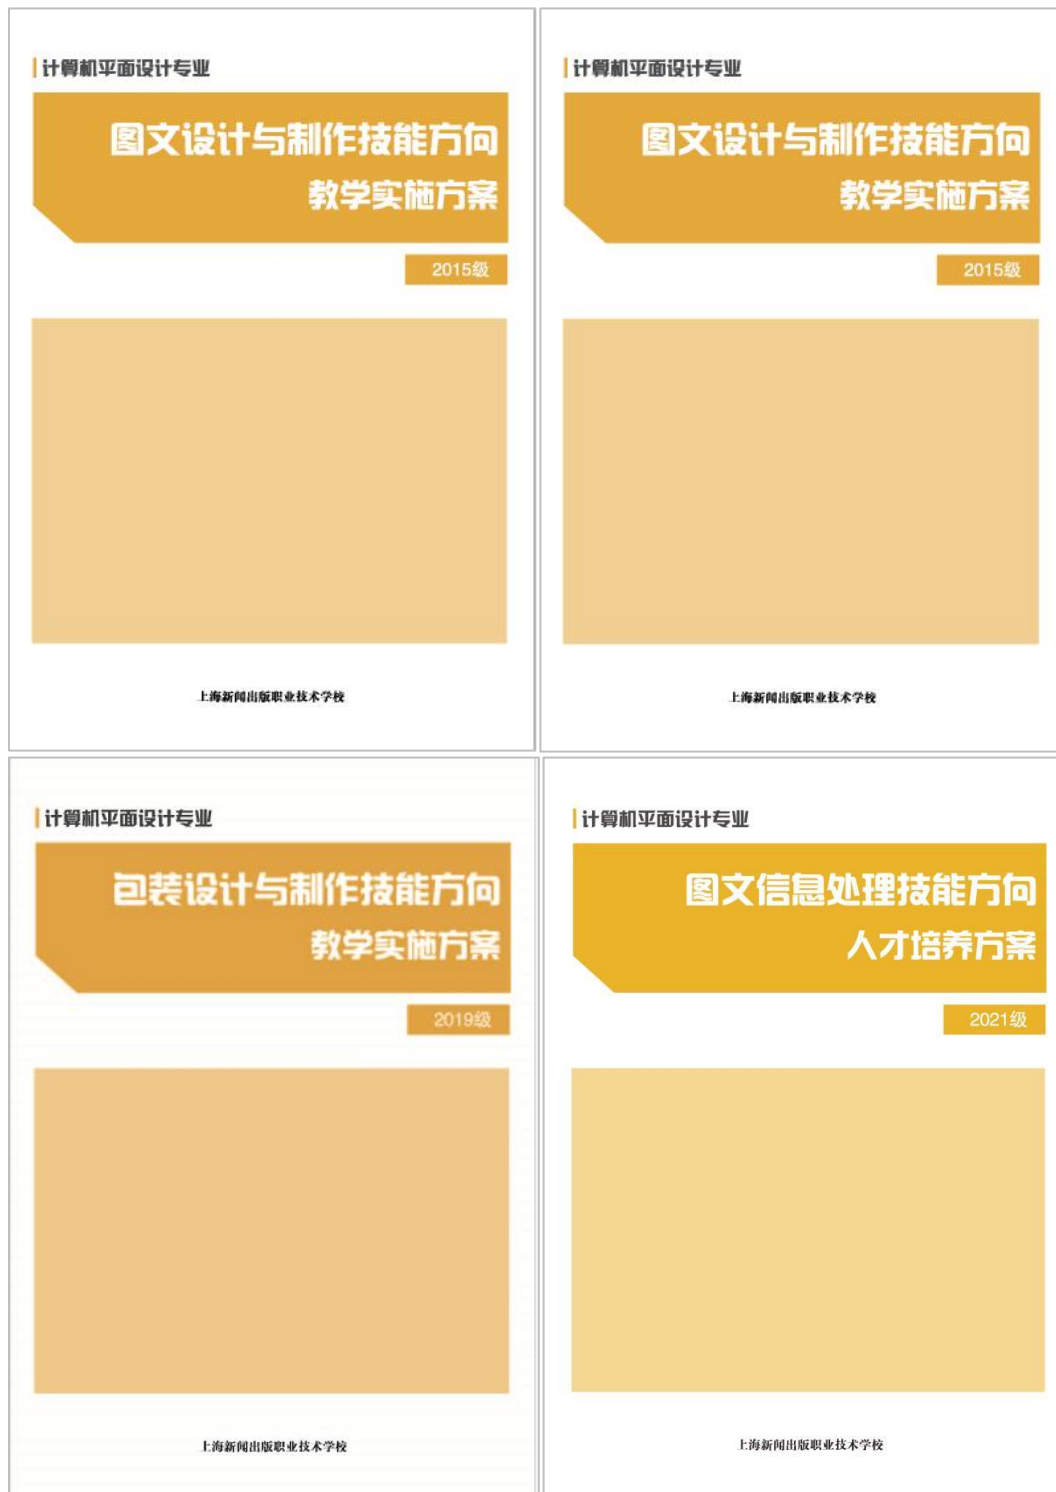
计算机平面设计专业

图文设计与制作技能方向
教学实施方案

2015级

上海新闻出版职业技术学校

计算机平面设计专业

图文设计与制作技能方向
教学实施方案

2015级

上海新闻出版职业技术学校

计算机平面设计专业

包装设计与制作技能方向
教学实施方案

2019级

上海新闻出版职业技术学校

计算机平面设计专业

图文信息处理技能方向
人才培养方案

2021级

上海新闻出版职业技术学校